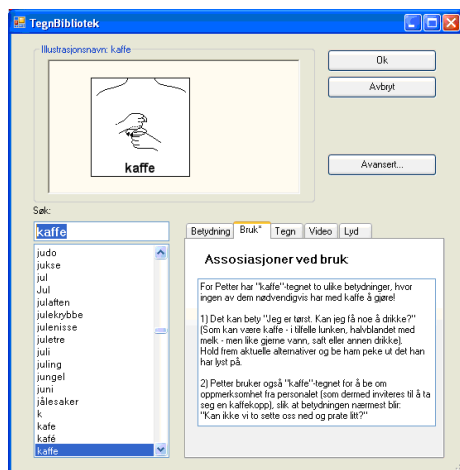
TegnBibliotek

Illustrasjonsnavn: kaffe

kaffe

Ok

Avbryt

Avansert...

Søk:

kaffe

judo
jukse
jul
Jul
julaften
julekrybbe
julenisse
juletre
juli
juling
jungel
juni
jålesaker
k
kafe
kafé
kaffe

Betydning | Bruk* | Tegn | Video | Lyd

Assosiasjoner ved bruk

For Petter har "kaffe"-tegnet to ulike betydninger, hvor ingen av dem nødvendigvis har med kaffe å gjøre!

1) Det kan bety "Jeg er tørst. Kan jeg få noe å drikke?" (Som kan være kaffe - i tilfelle lunken, halvblandet med melk - men like gjerne vann, saft eller annen drikke). Hold frem aktuelle alternativer og be ham peke ut det han har lyst på.

2) Petter bruker også "kaffe"-tegnet for å be om oppmerksomhet fra personalet (som dermed inviteres til å ta seg en kaffekopp), slik at betydningen nærmest blir: "Kan ikke vi to sette oss ned og prate litt?"